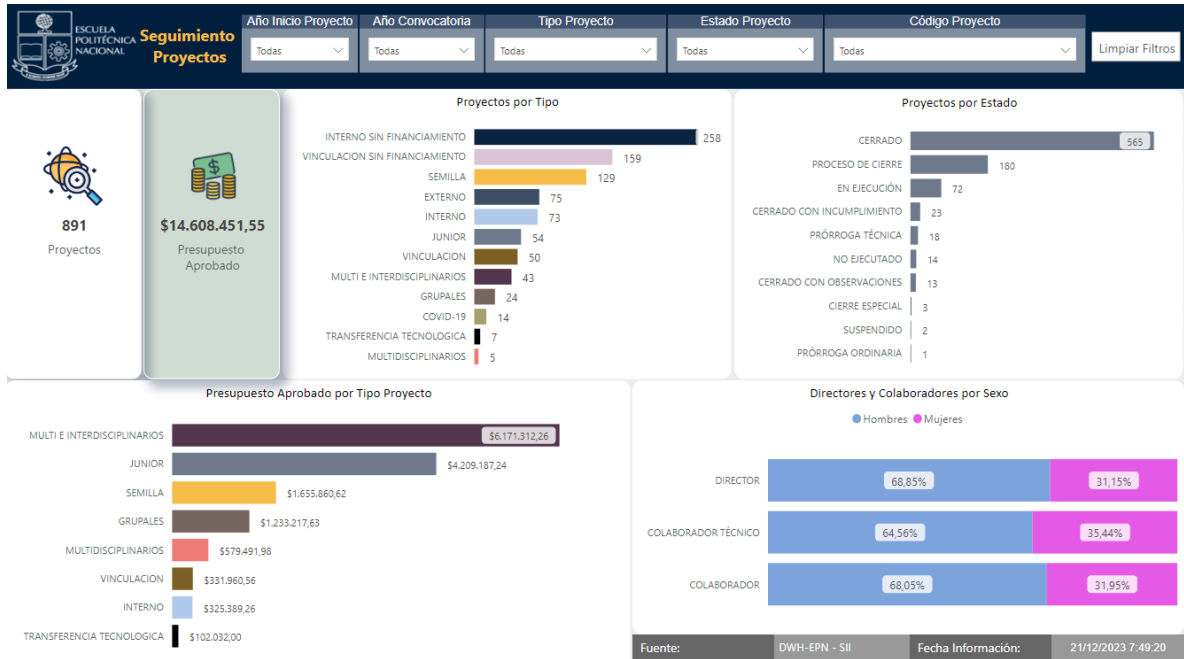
ESCUELA POLITÉCNICA NACIONAL

Seguimiento Proyectos

Año Inicio Proyecto
Todas

Año Convocatoria
Todas

Tipo Proyecto
Todas

Estado Proyecto
Todas

Código Proyecto
Todas

Limpiar Filtros

891
Proyectos

$14.608.451,55
Presupuesto Aprobado

Proyectos por Tipo

| Tipo | Cantidad |
|---|---|
| INTERNO SIN FINANCIAMIENTO | 258 |
| VINCULACION SIN FINANCIAMIENTO | 159 |
| SEMILLA | 129 |
| EXTERNO | 75 |
| INTERNO | 73 |
| JUNIOR | 54 |
| VINCULACION | 50 |
| MULTI E INTERDISCIPLINARIOS | 43 |
| GRUPALES | 24 |
| COVID-19 | 14 |
| TRANSFERENCIA TECNOLOGICA | 7 |
| MULTIDISCIPLINARIOS | 5 |

Proyectos por Estado

| Estado | Cantidad |
|---|---|
| CERRADO | 565 |
| PROCESO DE CIERRE | 180 |
| EN EJECUCIÓN | 72 |
| CERRADO CON INCUMPLIMIENTO | 23 |
| PRÓRROGA TÉCNICA | 18 |
| NO EJECUTADO | 14 |
| CERRADO CON OBSERVACIONES | 13 |
| CIERRE ESPECIAL | 3 |
| SUSPENDIDO | 2 |
| PRÓRROGA ORDINARIA | 1 |

Presupuesto Aprobado por Tipo Proyecto

| Tipo | Presupuesto |
|---|---|
| MULTI E INTERDISCIPLINARIOS | $6.171.312,26 |
| JUNIOR | $4.209.187,24 |
| SEMILLA | $1.655.860,62 |
| GRUPALES | $1.233.217,63 |
| MULTIDISCIPLINARIOS | $579.491,98 |
| VINCULACION | $331.960,56 |
| INTERNO | $325.389,26 |
| TRANSFERENCIA TECNOLOGICA | $102.032,00 |

Directores y Colaboradores por Sexo

Hombres Mujeres

| | Hombres | Mujeres |
|---|---|---|
| DIRECTOR | 68,85% | 31,15% |
| COLABORADOR TÉCNICO | 64,56% | 35,44% |
| COLABORADOR | 68,05% | 31,95% |

Fuente: DWH-EPN - SII
Fecha Información: 21/12/2023 7:49:20